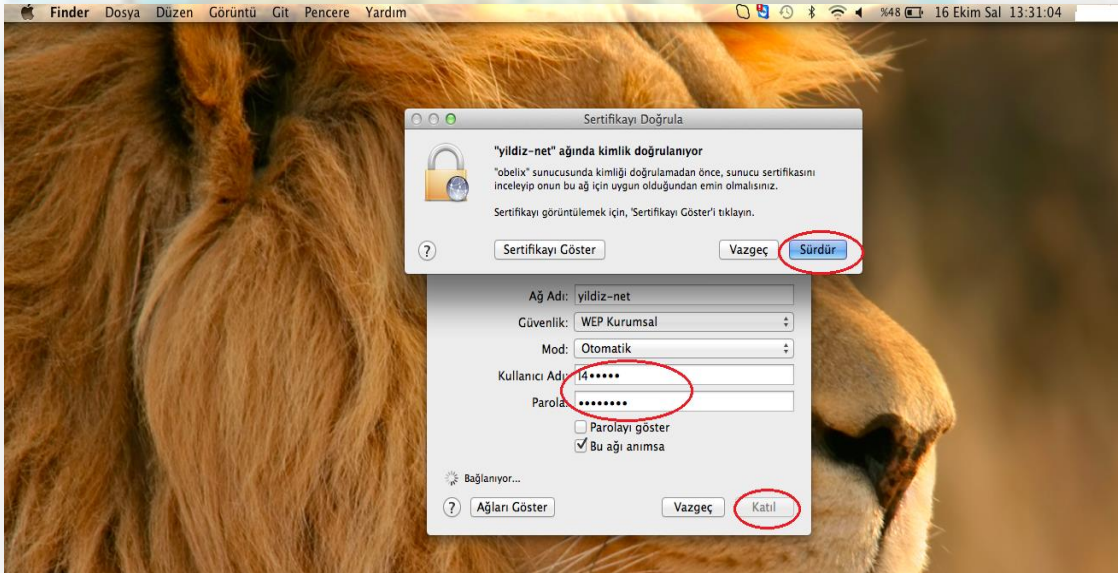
Finder Dosya Düzen Görüntü Git Pencere Yardım

%48 16 Ekim Sal 13:31:04

Sertifikayı Doğrula

"yildiz-net" ağında kimlik doğrulanıyor

"obelix" sunucusunda kimliği doğrulamadan önce, sunucu sertifikasını inceleyip onun bu ağ için uygun olduğundan emin olmalısınız.

Sertifikayı görüntülemek için, 'Sertifikayı Göster'i tıklayın.

?

Sertifikayı Göster

Vazgeç

Sürdür

Ağ Adı: yildiz-net

Güvenlik: WEP Kurumsal

Mod: Otomatik

Kullanıcı Adı: l4•••••

Parola: ••••••••

Parolayı göster

Bu ağı anımsa

Bağlanıyor...

?

Ağları Göster

Vazgeç

Katıl